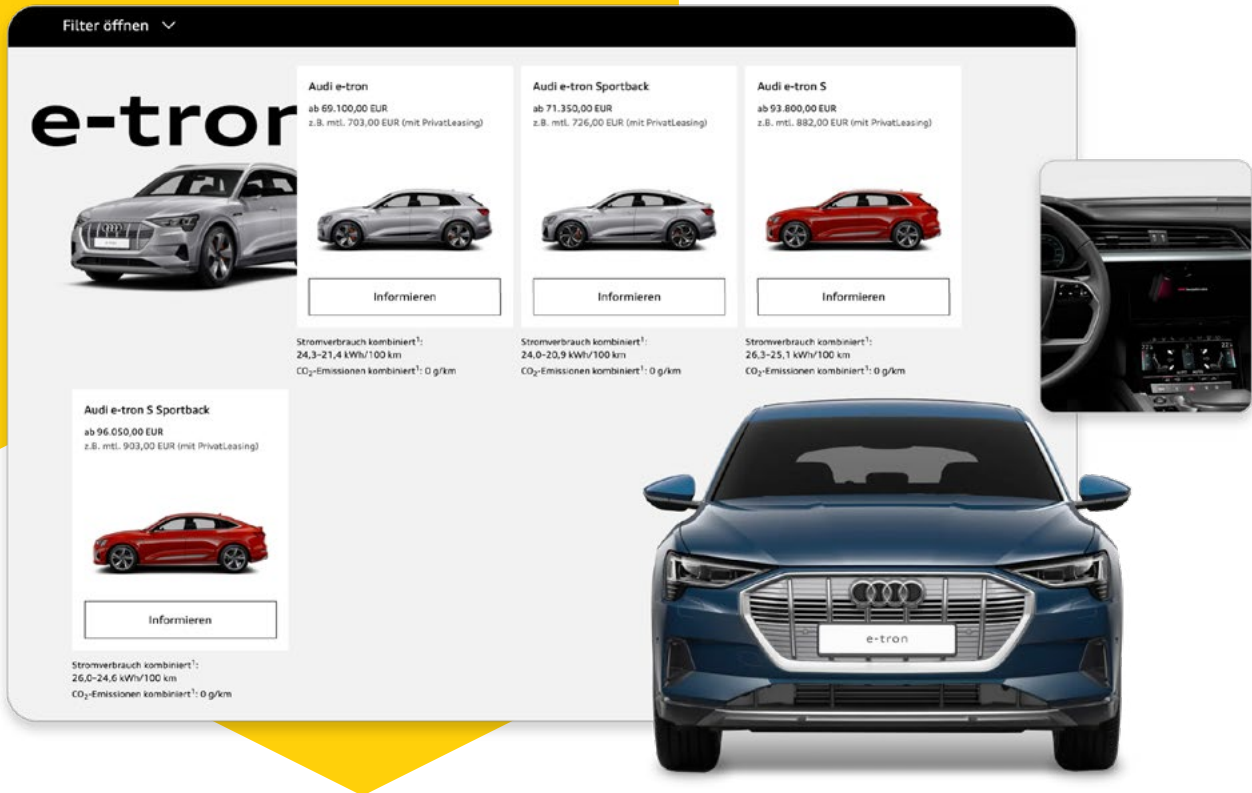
Filter öffnen

e-tron

Audi e-tron
ab 69.100,00 EUR
z.B. mtl. 703,00 EUR (mit PrivatLeasing)
Informieren
Stromverbrauch kombiniert$^1$: 24,3–21,4 kWh/100 km
$CO_2$-Emissionen kombiniert$^1$: 0 g/km

Audi e-tron Sportback
ab 71.350,00 EUR
z.B. mtl. 726,00 EUR (mit PrivatLeasing)
Informieren
Stromverbrauch kombiniert$^1$: 24,0–20,9 kWh/100 km
$CO_2$-Emissionen kombiniert$^1$: 0 g/km

Audi e-tron S
ab 93.800,00 EUR
z.B. mtl. 882,00 EUR (mit PrivatLeasing)
Informieren
Stromverbrauch kombiniert$^1$: 26,3–25,1 kWh/100 km
$CO_2$-Emissionen kombiniert$^1$: 0 g/km

Audi e-tron S Sportback
ab 96.050,00 EUR
z.B. mtl. 903,00 EUR (mit PrivatLeasing)
Informieren
Stromverbrauch kombiniert$^1$: 26,0–24,6 kWh/100 km
$CO_2$-Emissionen kombiniert$^1$: 0 g/km

e-tron